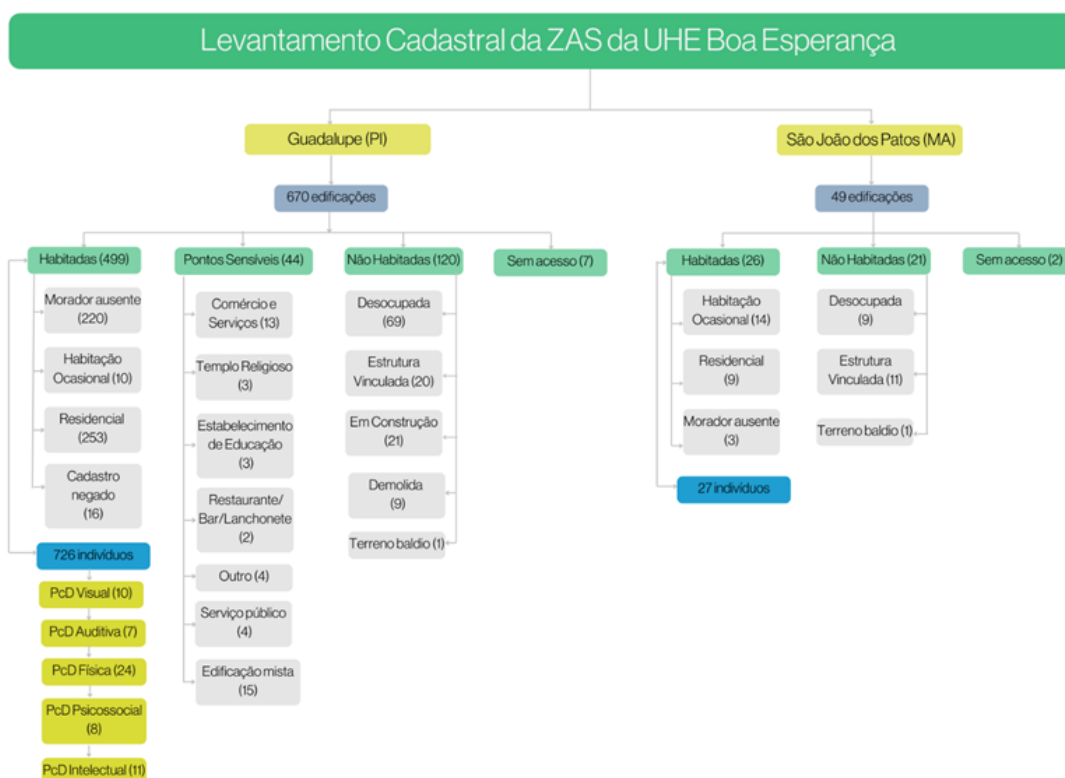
Levantamento Cadastral da ZAS da UHE Boa Esperança

Guadalupe (PI)

670 edificações

Habitadas (499)

Morador ausente (220)

Habitação Ocasional (10)

Residencial (253)

Cadastro negado (16)

726 indivíduos

PcD Visual (10)

PcD Auditiva (7)

PcD Física (24)

PcD Psicossocial (8)

PcD Intelectual (11)

Pontos Sensíveis (44)

Comércio e Serviços (13)

Templo Religioso (3)

Estabelecimento de Educação (3)

Restaurante/ Bar/Lanchonete (2)

Outro (4)

Serviço público (4)

Edificação mista (15)

Não Habitadas (120)

Desocupada (69)

Estrutura Vinculada (20)

Em Construção (21)

Demolida (9)

Terreno baldio (1)

Sem acesso (7)

São João dos Patos (MA)

49 edificações

Habitadas (26)

Habitação Ocasional (14)

Residencial (9)

Morador ausente (3)

27 indivíduos

Não Habitadas (21)

Desocupada (9)

Estrutura Vinculada (11)

Terreno baldio (1)

Sem acesso (2)